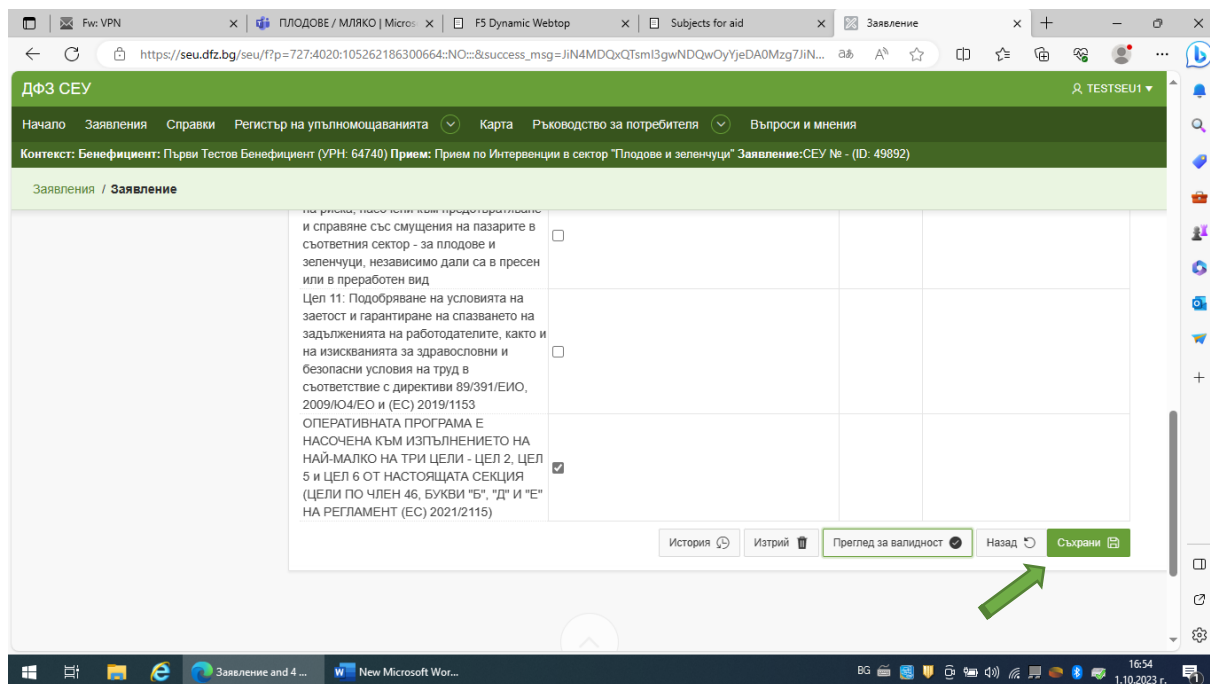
Fw: VPN
ПЛОДОВЕ / МЛЯКО | Micros
F5 Dynamic Webtop
Subjects for aid
Заявление

https://seu.dfz.bg/seu/f?p=727:4020:105262186300664::NO:::&success_msg=JiN4MDQxQTsmI3gwNDQwOyYjeDA0Mzg7JiN...

ДФЗ СЕУ
TESTSEU1

Начало Заявления Справки Регистър на упълномощаванията Карта Ръководство за потребителя Въпроси и мнения

Контекст: Бенефициент: Първи Тестов Бенефициент (УРН: 64740) Прием: Прием по Интервенции в сектор "Плодове и зеленчуци" Заявление:СЕУ № - (ID: 49892)

Заявления / Заявление

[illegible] и справяне със смущения на пазарите в съответния сектор - за плодове и зеленчуци, независимо дали са в пресен или в преработен вид

Цел 11: Подобряване на условията на заетост и гарантиране на спазването на задълженията на работодателите, както и на изискванията за здравословни и безопасни условия на труд в съответствие с директиви 89/391/ЕИО, 2009/Ю4/ЕО и (ЕС) 2019/1153

ОПЕРАТИВНАТА ПРОГРАМА Е НАСОЧЕНА КЪМ ИЗПЪЛНЕНИЕТО НА НАЙ-МАЛКО НА ТРИ ЦЕЛИ - ЦЕЛ 2, ЦЕЛ 5 и ЦЕЛ 6 ОТ НАСТОЯЩАТА СЕКЦИЯ (ЦЕЛИ ПО ЧЛЕН 46, БУКВИ "Б", "Д" И "Е" НА РЕГЛАМЕНТ (ЕС) 2021/2115)

История Изтрий Преглед за валидност Назад Съхрани

Заявление and 4 ...
New Microsoft Wor...
BG
16:54
1.10.2023 г.